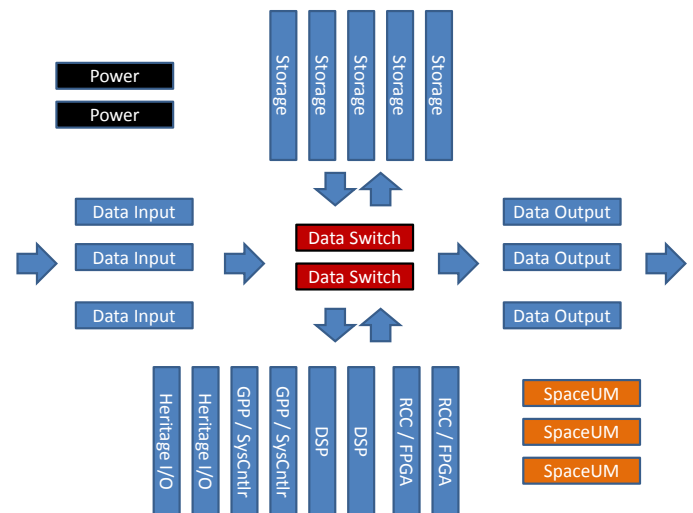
Power
Power

Storage
Storage
Storage
Storage
Storage

Data Input
Data Input
Data Input

Data Switch
Data Switch

Data Output
Data Output
Data Output

Heritage I/O
Heritage I/O
GPP / SysCntlr
GPP / SysCntlr
DSP
DSP
RCC / FPGA
RCC / FPGA

SpaceUM
SpaceUM
SpaceUM